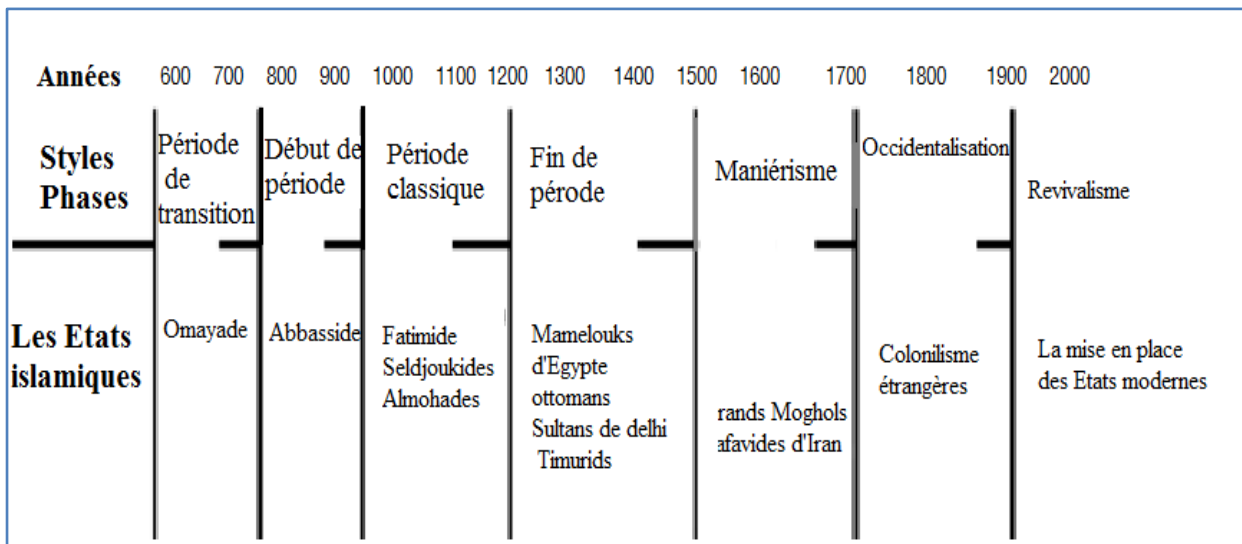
| Années | 600 700 | 800 900 | 1000 1100 1200 | 1300 1400 1500 | 1600 1700 | 1800 1900 | 2000 |
|---|---|---|---|---|---|---|---|
| Styles Phases | Période de transition | Début de période | Période classique | Fin de pérode | Maniérisme | Occidentalisation | Revivalisme |
| Les Etats islamiques | Omayade | Abbasside | Fatimide Seldjoukides Almohades | Mamelouks d'Egypte ottomans Sultans de delhi Timurids | rands Moghols afavides d'Iran | Colonilisme étrangères | La mise en place des Etats modernes |